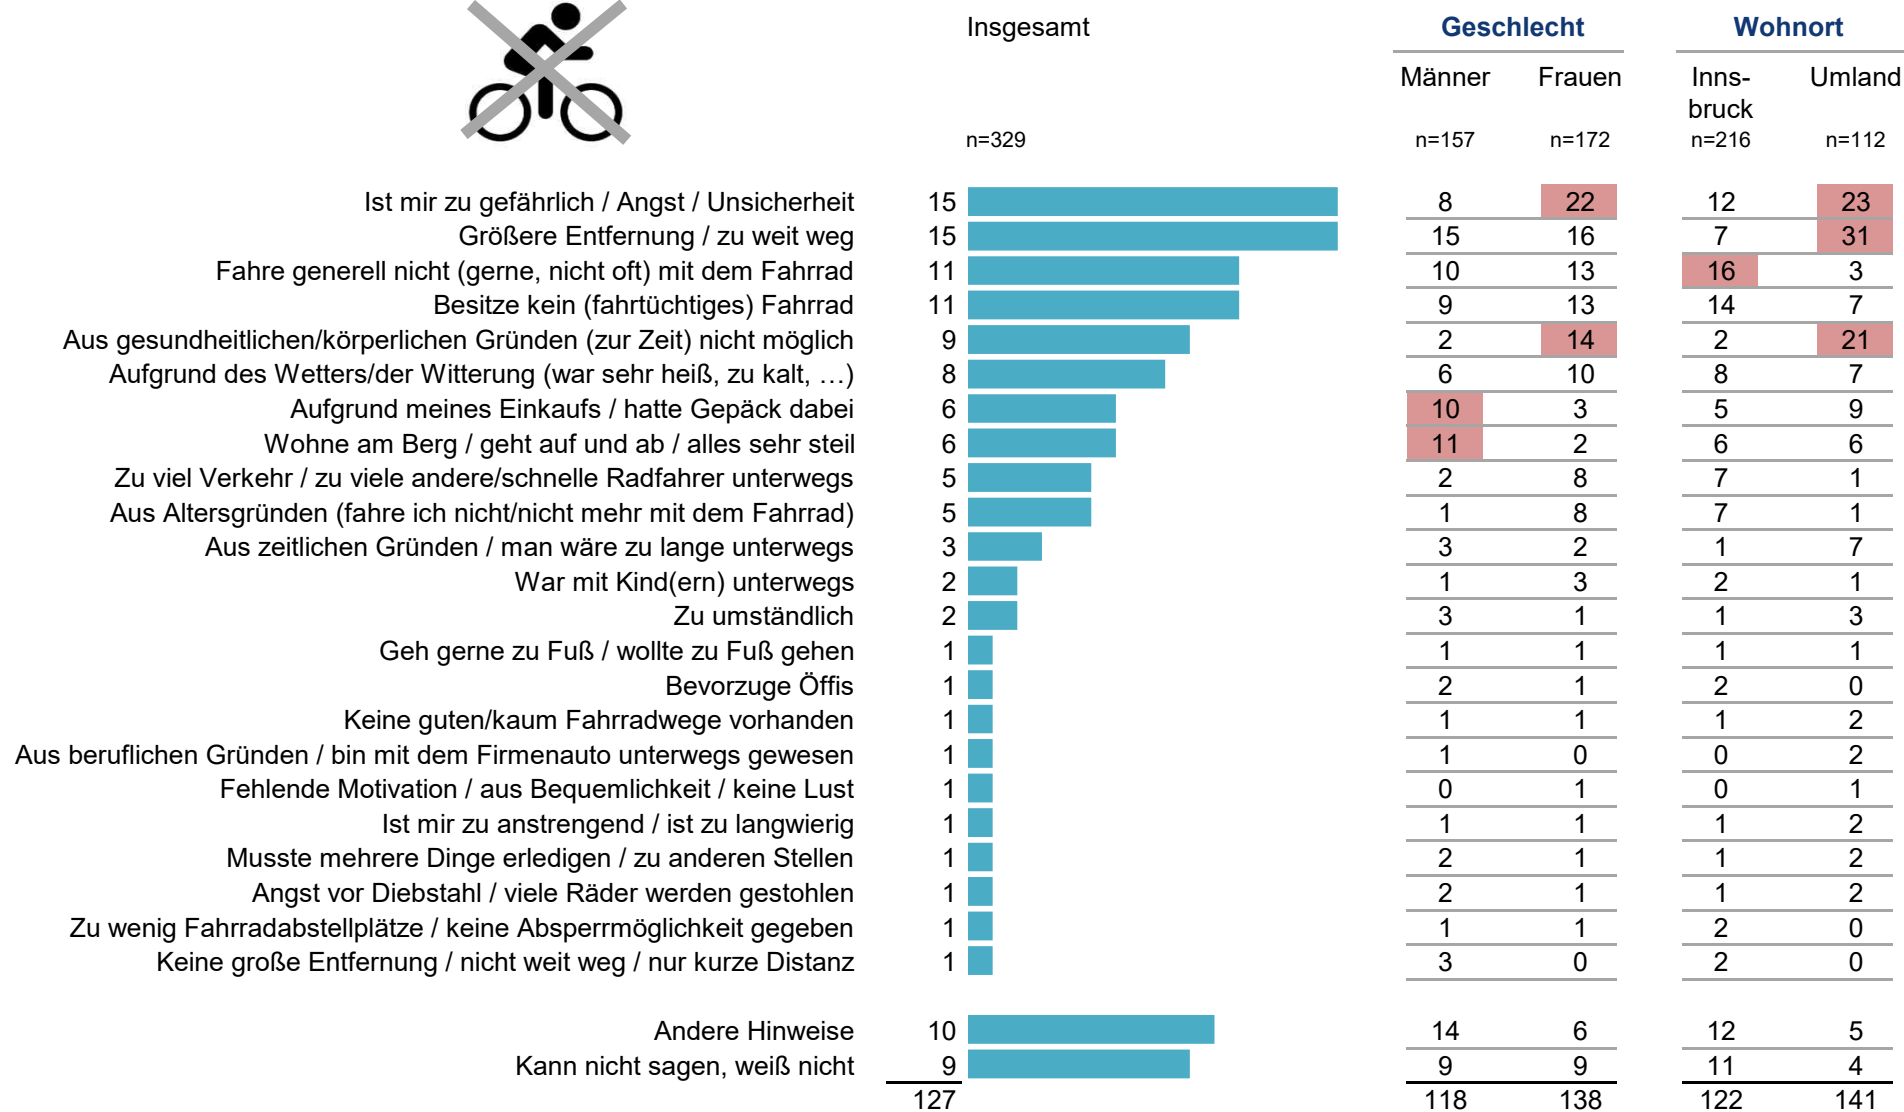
| | Insgesamt | Geschlecht Männer | Geschlecht Frauen | Wohnort Innsbruck | Wohnort Umland |
|---|---|---|---|---|---|
| | n=329 | n=157 | n=172 | n=216 | n=112 |
| Ist mir zu gefährlich / Angst / Unsicherheit | 15 | 8 | 22 | 12 | 23 |
| Größere Entfernung / zu weit weg | 15 | 15 | 16 | 7 | 31 |
| Fahre generell nicht (gerne, nicht oft) mit dem Fahrrad | 11 | 10 | 13 | 16 | 3 |
| Besitze kein (fahrtüchtiges) Fahrrad | 11 | 9 | 13 | 14 | 7 |
| Aus gesundheitlichen/körperlichen Gründen (zur Zeit) nicht möglich | 9 | 2 | 14 | 2 | 21 |
| Aufgrund des Wetters/der Witterung (war sehr heiß, zu kalt, …) | 8 | 6 | 10 | 8 | 7 |
| Aufgrund meines Einkaufs / hatte Gepäck dabei | 6 | 10 | 3 | 5 | 9 |
| Wohne am Berg / geht auf und ab / alles sehr steil | 6 | 11 | 2 | 6 | 6 |
| Zu viel Verkehr / zu viele andere/schnelle Radfahrer unterwegs | 5 | 2 | 8 | 7 | 1 |
| Aus Altersgründen (fahre ich nicht/nicht mehr mit dem Fahrrad) | 5 | 1 | 8 | 7 | 1 |
| Aus zeitlichen Gründen / man wäre zu lange unterwegs | 3 | 3 | 2 | 1 | 7 |
| War mit Kind(ern) unterwegs | 2 | 1 | 3 | 2 | 1 |
| Zu umständlich | 2 | 3 | 1 | 1 | 3 |
| Geh gerne zu Fuß / wollte zu Fuß gehen | 1 | 1 | 1 | 1 | 1 |
| Bevorzuge Öffis | 1 | 2 | 1 | 2 | 0 |
| Keine guten/kaum Fahrradwege vorhanden | 1 | 1 | 1 | 1 | 2 |
| Aus beruflichen Gründen / bin mit dem Firmenauto unterwegs gewesen | 1 | 1 | 0 | 0 | 2 |
| Fehlende Motivation / aus Bequemlichkeit / keine Lust | 1 | 0 | 1 | 0 | 1 |
| Ist mir zu anstrengend / ist zu langwierig | 1 | 1 | 1 | 1 | 2 |
| Musste mehrere Dinge erledigen / zu anderen Stellen | 1 | 2 | 1 | 1 | 2 |
| Angst vor Diebstahl / viele Räder werden gestohlen | 1 | 2 | 1 | 1 | 2 |
| Zu wenig Fahrradabstellplätze / keine Absperrmöglichkeit gegeben | 1 | 1 | 1 | 2 | 0 |
| Keine große Entfernung / nicht weit weg / nur kurze Distanz | 1 | 3 | 0 | 2 | 0 |
| Andere Hinweise | 10 | 14 | 6 | 12 | 5 |
| Kann nicht sagen, weiß nicht | 9 | 9 | 9 | 11 | 4 |
| | 127 | 118 | 138 | 122 | 141 |